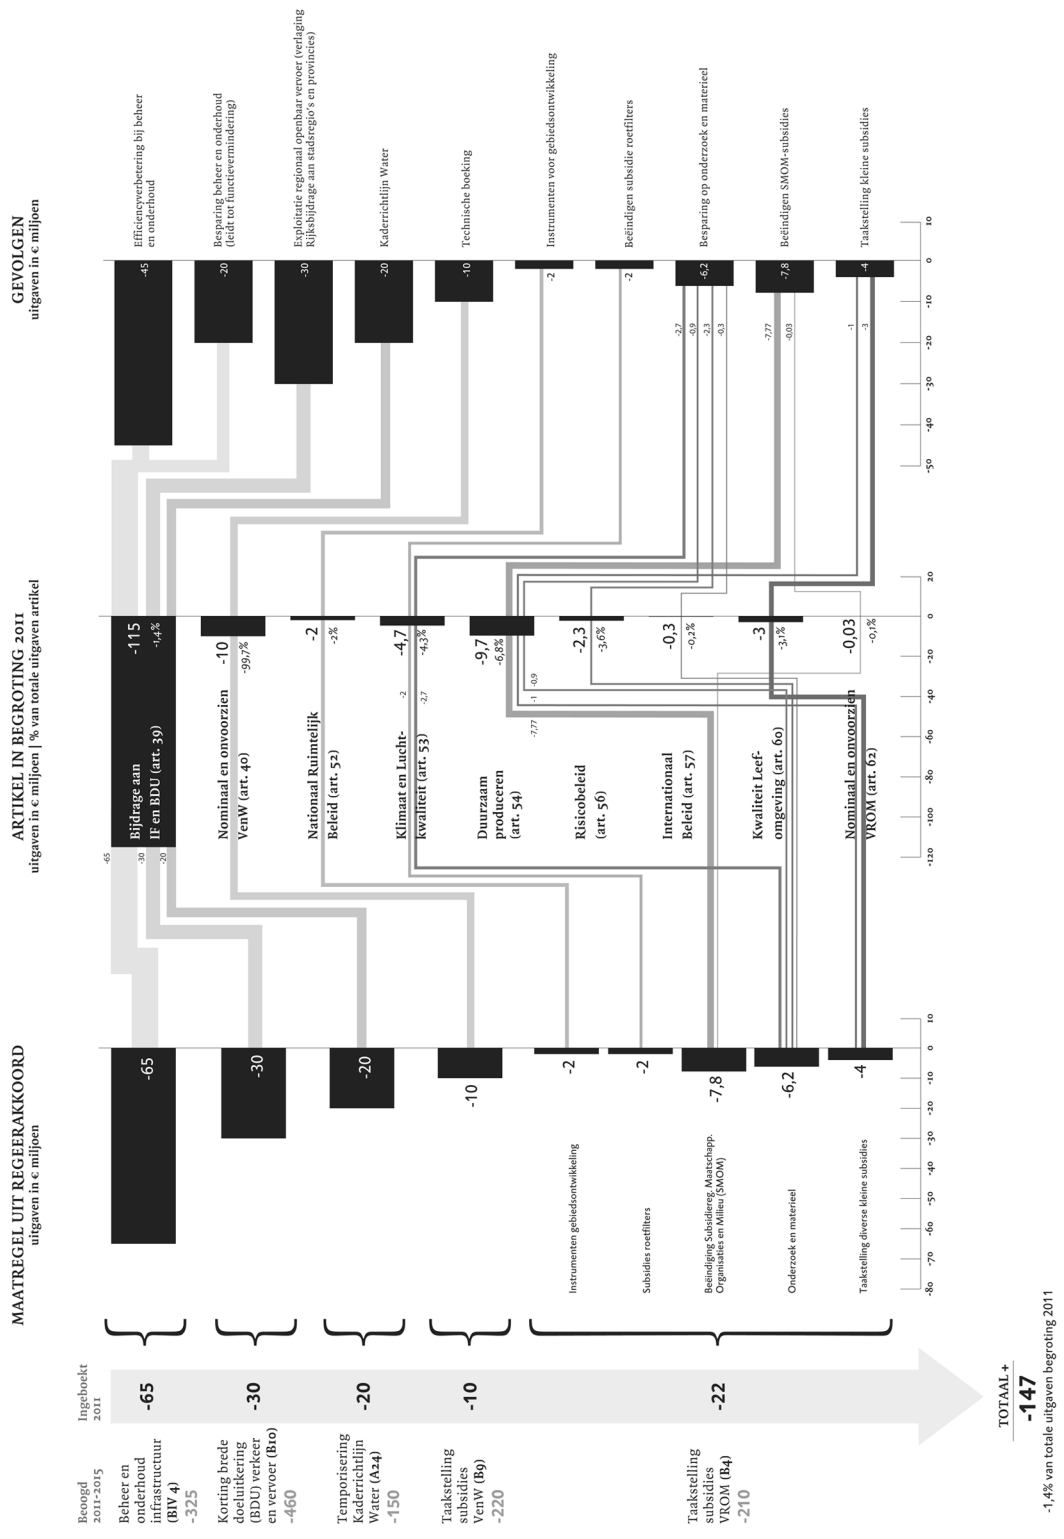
Beoogd 2011-2015

Ingeboekt 2011

Beheer en onderhoud infrastructuur (BIV 4)
-325
-65

Korting brede doeluitkering (BDU) verkeer en vervoer (B10)
-460
-30

Temporisering Kaderrichtlijn Water (A24)
-150
-20

Taakstelling subsidies VenW (B9)
-220
-10

Taakstelling subsidies VROM (B4)
-210
-22

TOTAAL +
-147
-1,4% van totale uitgaven begroting 2011

MAATREGEL UIT REGEERAKKOORD
uitgaven in € miljoen

-65
-30
-20
-10
-2
Instrumenten gebiedsontwikkeling
-2
Subsidies roetfilters
-7,8
Beëindiging Subsidiereg. Maatschapp. Organisaties en Milieu (SMOM)
-6,2
Onderzoek en materieel
-4
Taakstelling diverse kleine subsidies

-80 -70 -60 -50 -40 -30 -20 -10 0 10

ARTIKEL IN BEGROTING 2011
uitgaven in € miljoen | % van totale uitgaven artikel

-65 -30 -20
Bijdrage aan IF en BDU (art. 39)
-115
-1,4%

Nominaal en onvoorzien VenW (art. 40)
-10
-99,7%

Nationaal Ruimtelijk Beleid (art. 52)
-2
-2%

Klimaat en Luchtkwaliteit (art. 53)
-2 -2,7
-4,7
-4,3%

Duurzaam produceren (art. 54)
-7,77 -1 -0,9
-9,7
-6,8%

Risicobeleid (art. 56)
-2,3
-3,6%

Internationaal Beleid (art. 57)
-0,3
-0,2%

Kwaliteit Leefomgeving (art. 60)
-3
-3,1%

Nominaal en onvoorzien VROM (art. 62)
-0,03
-0,1%

-120 -100 -80 -60 -40 -20 0 20

GEVOLGEN
uitgaven in € miljoen

-45
Efficiencyverbetering bij beheer en onderhoud
-20
Besparing beheer en onderhoud (leidt tot functievermindering)
-30
Exploitatie regionaal openbaar vervoer (verlaging Rijksbijdrage aan stadsregio's en provincies)
-20
Kaderrichtlijn Water
-10
Technische boeking
-2
Instrumenten voor gebiedsontwikkeling
-2
Beëindigen subsidie roetfilters
-6,2
-2,7 -0,9 -2,3 -0,3
Besparing op onderzoek en materieel
-7,8
-7,77 -0,03
Beëindigen SMOM-subsidies
-4
-1 -3
Taakstelling kleine subsidies

-50 -40 -30 -20 -10 0 10